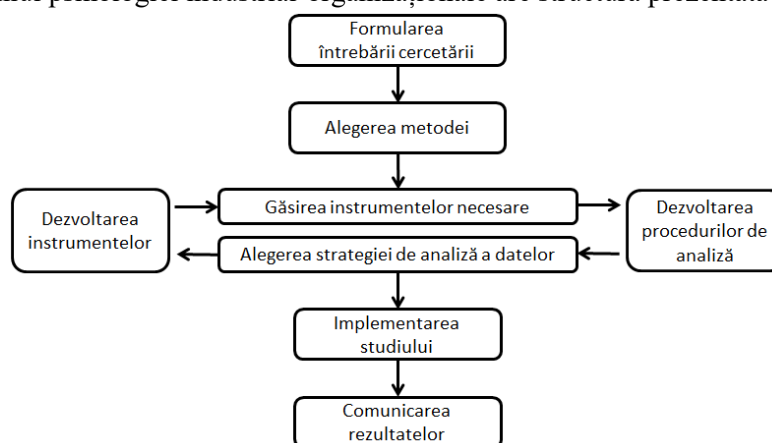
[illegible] psihologiei industrial-organizaţionale are structura prezentată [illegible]

Formularea întrebării cercetării

Alegerea metodei

Dezvoltarea instrumentelor

Găsirea instrumentelor necesare

Dezvoltarea procedurilor de analiză

Alegerea strategiei de analiză a datelor

Implementarea studiului

Comunicarea rezultatelor